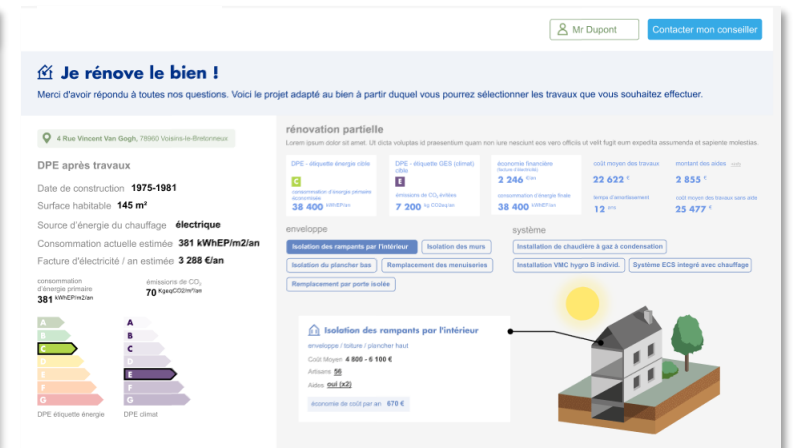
Mr Dupont

Contacter mon conseiller

Je rénove le bien !

Merci d'avoir répondu à toutes nos questions. Voici le projet adapté au bien à partir duquel vous pourrez sélectionner les travaux que vous souhaitez effectuer.

4 Rue Vincent Van Gogh, 78960 Voisins-le-Bretonneux

DPE après travaux

Date de construction 1975-1981
Surface habitable 145 m²
Source d'énergie du chauffage électrique
Consommation actuelle estimée 381 kWhEP/m2/an
Facture d'électricité / an estimée 3 288 €/an

consommation d'énergie primaire
381 kWhEP/m2/an

émissions de $CO_2$
70 KgeqCO2/m²/an

A B C D E F G
DPE étiquette énergie

A B C D E F G
DPE climat

rénovation partielle

Lorem ipsum dolor sit amet. Ut dicta voluptas id praesentium quam non iure nesciunt eos vero officiis ut velit fugit eum expedita assumenda et sapiente molestias.

DPE - étiquette énergie cible
C
consommation d'énergie primaire économisée
38 400 kWhEP/an

DPE - étiquette GES (climat) cible
E
émissions de $CO_2$ évitées
7 200 kg CO2eq/an

économie financière
(facture d'électricité)
2 246 €/an
consommation d'énergie finale économisée
38 400 kWhEF/an

coût moyen des travaux
22 622 €
temps d'amortissement
12 ans

montant des aides
2 855 €
coût moyen des travaux sans aide
25 477 €

enveloppe

Isolation des rampants par l'intérieur
Isolation des murs
Isolation du plancher bas
Remplacement des menuiseries
Remplacement par porte isolée

système

Installation de chaudière à gaz à condensation
Installation VMC hygro B individ.
Système ECS integré avec chauffage

Isolation des rampants par l'intérieur

enveloppe / toiture / plancher haut
Coût Moyen 4 800 - 6 100 €
Artisans 56
Aides oui (x2)
économie de coût par an 670 €